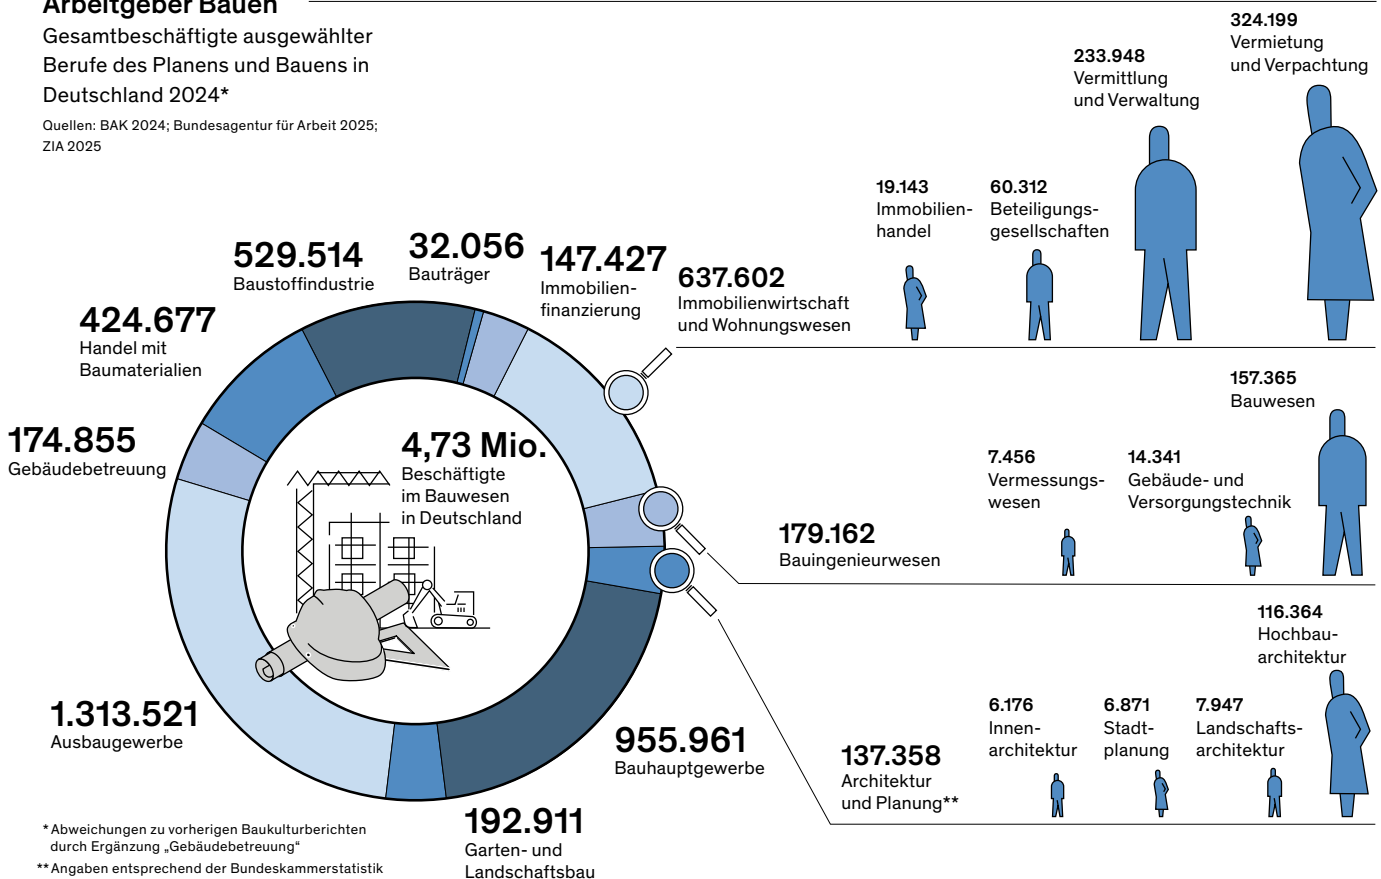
Arbeitgeber Bauen

Gesamtbeschäftigte ausgewählter Berufe des Planens und Bauens in Deutschland 2024*

Quellen: BAK 2024; Bundesagentur für Arbeit 2025; ZIA 2025

529.514
Baustoffindustrie

32.056
Bauträger

147.427
Immobilienfinanzierung

424.677
Handel mit Baumaterialien

174.855
Gebäudebetreuung

4,73 Mio.
Beschäftigte im Bauwesen in Deutschland

1.313.521
Ausbaugewerbe

955.961
Bauhauptgewerbe

192.911
Garten- und Landschaftsbau

637.602
Immobilienwirtschaft und Wohnungswesen

19.143
Immobilienhandel

60.312
Beteiligungsgesellschaften

233.948
Vermittlung und Verwaltung

324.199
Vermietung und Verpachtung

179.162
Bauingenieurwesen

7.456
Vermessungswesen

14.341
Gebäude- und Versorgungstechnik

157.365
Bauwesen

137.358
Architektur und Planung**

6.176
Innenarchitektur

6.871
Stadtplanung

7.947
Landschaftsarchitektur

116.364
Hochbauarchitektur

* Abweichungen zu vorherigen Baukulturberichten durch Ergänzung „Gebäudebetreuung"
** Angaben entsprechend der Bundeskammerstatistik